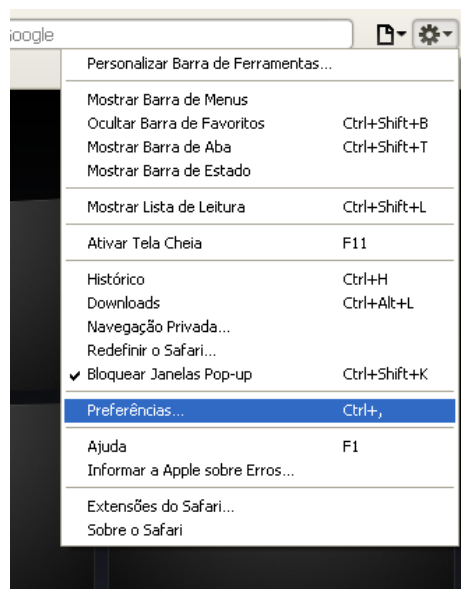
oogle

Personalizar Barra de Ferramentas...

Mostrar Barra de Menus
Ocultar Barra de Favoritos Ctrl+Shift+B
Mostrar Barra de Aba Ctrl+Shift+T
Mostrar Barra de Estado

Mostrar Lista de Leitura Ctrl+Shift+L

Ativar Tela Cheia F11

Histórico Ctrl+H
Downloads Ctrl+Alt+L
Navegação Privada...
Redefinir o Safari...
✔ Bloquear Janelas Pop-up Ctrl+Shift+K

Preferências... Ctrl+,

Ajuda F1
Informar a Apple sobre Erros...

Extensões do Safari...
Sobre o Safari